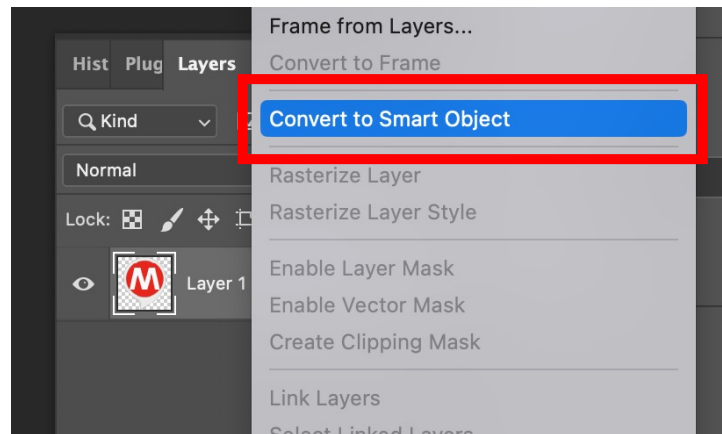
Hist Plug Layers

Kind

Normal

Lock:

Layer 1

Frame from Layers...
Convert to Frame
Convert to Smart Object
Rasterize Layer
Rasterize Layer Style
Enable Layer Mask
Enable Vector Mask
Create Clipping Mask
Link Layers
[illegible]